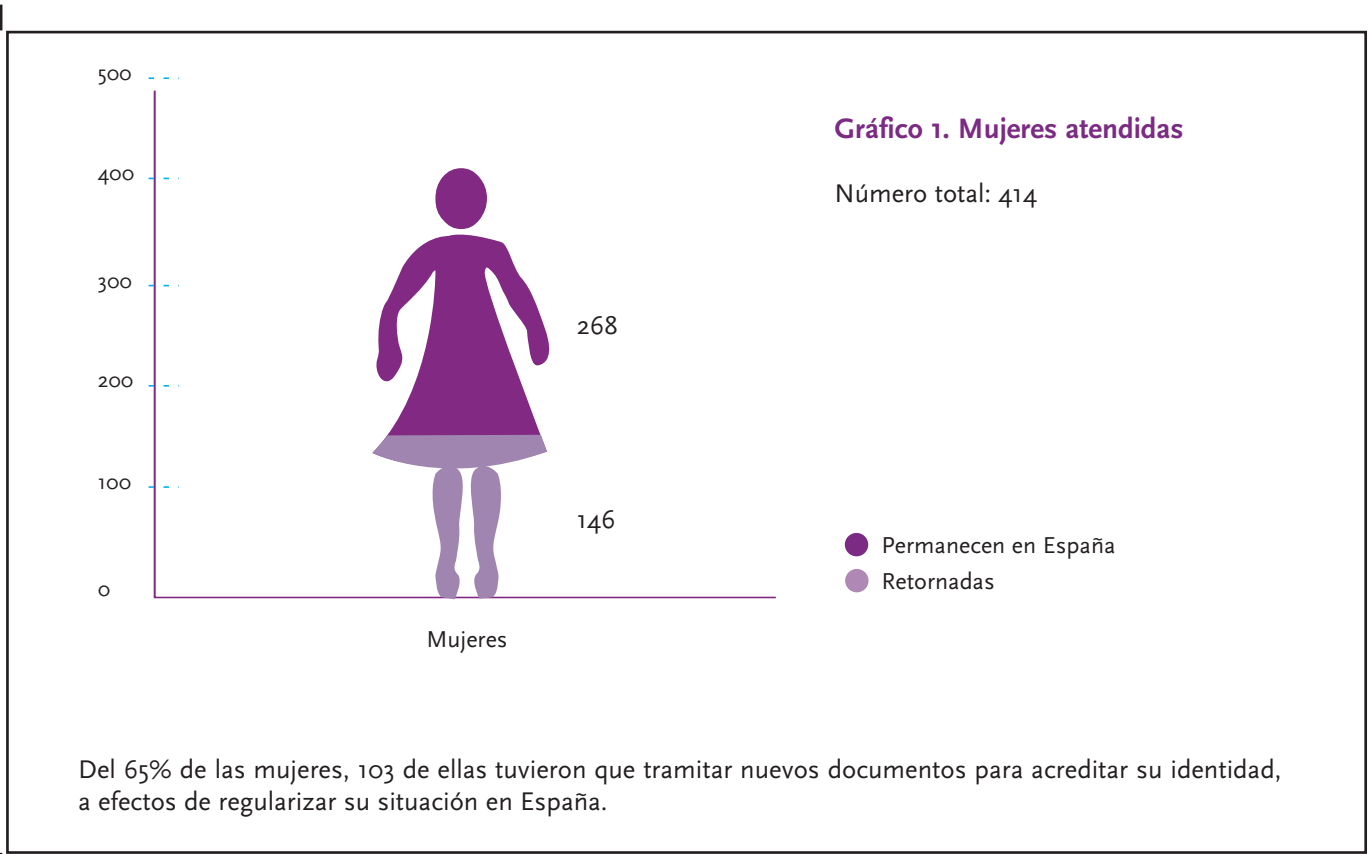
Gráfico 1. Mujeres atendidas

Número total: 414

500
400
300
200
100
0

268

146

Mujeres

Permanecen en España
Retornadas

Del 65% de las mujeres, 103 de ellas tuvieron que tramitar nuevos documentos para acreditar su identidad, a efectos de regularizar su situación en España.